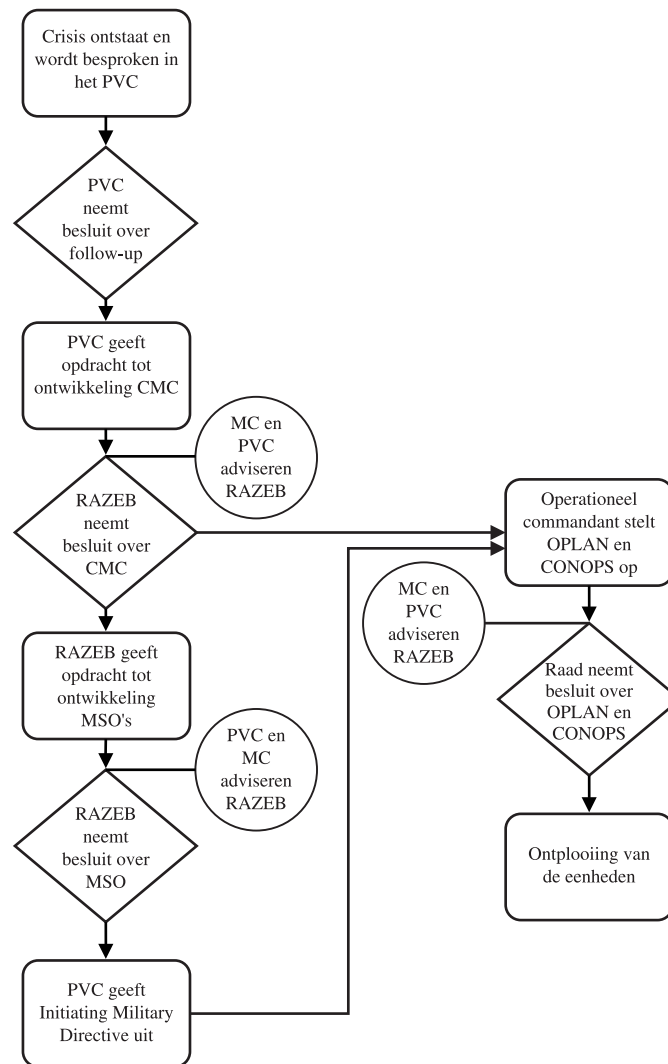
Crisis ontstaat en wordt besproken in het PVC

PVC neemt besluit over follow-up

PVC geeft opdracht tot ontwikkeling CMC

MC en PVC adviseren RAZEB

RAZEB neemt besluit over CMC

RAZEB geeft opdracht tot ontwikkeling MSO's

PVC en MC adviseren RAZEB

RAZEB neemt besluit over MSO

PVC geeft Initiating Military Directive uit

Operationeel commandant stelt OPLAN en CONOPS op

MC en PVC adviseren RAZEB

Raad neemt besluit over OPLAN en CONOPS

Ontplooiing van de eenheden